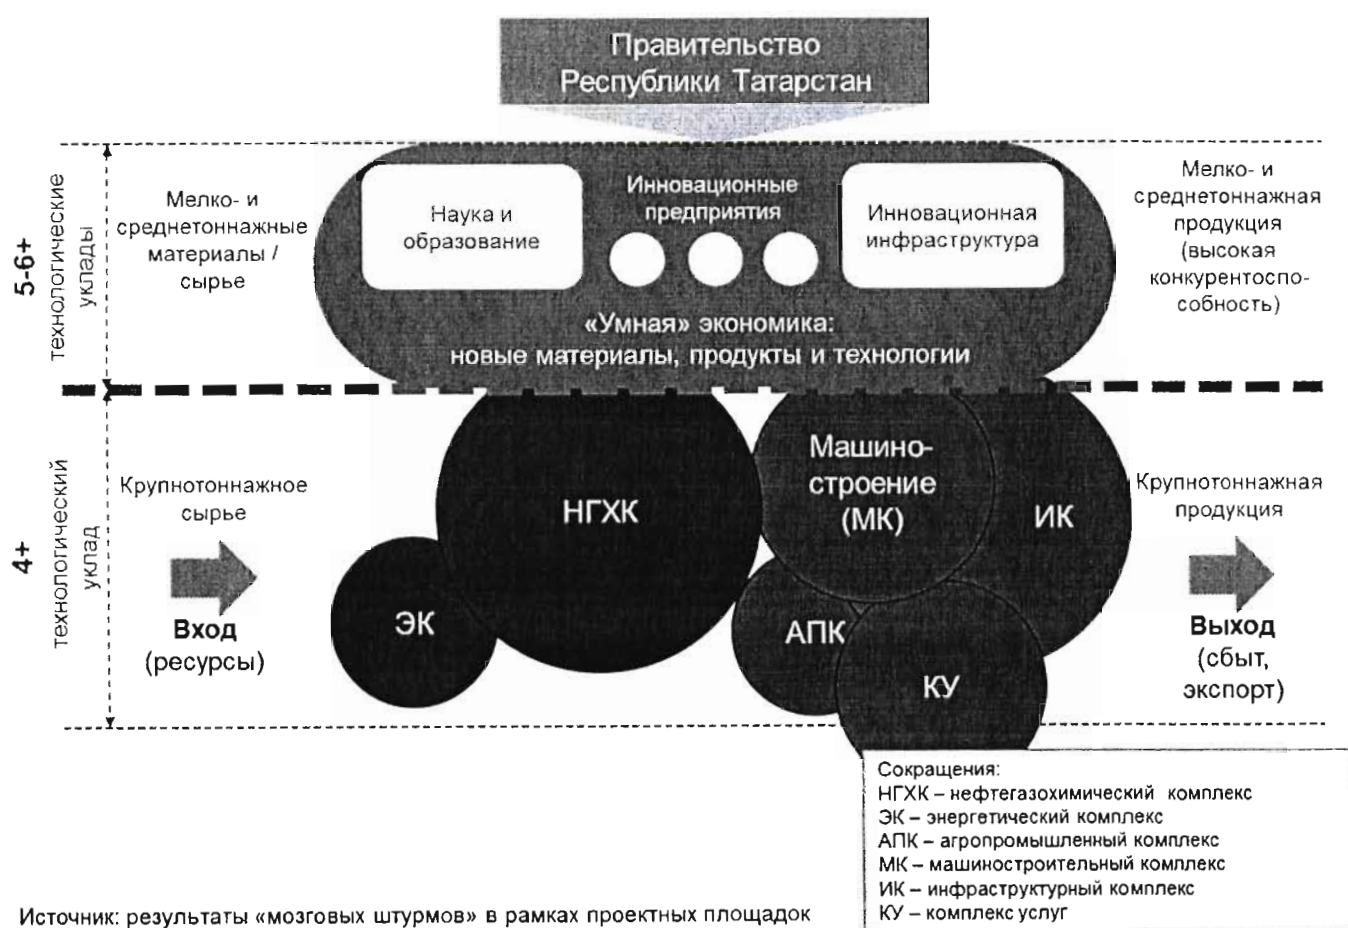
Правительство Республики Татарстан

5-6+ технологические уклады

Мелко- и среднетоннажные материалы / сырье

Наука и образование

Инновационные предприятия

Инновационная инфраструктура

«Умная» экономика: новые материалы, продукты и технологии

Мелко- и среднетоннажная продукция (высокая конкурентоспособность)

4+ технологический уклад

Крупнотоннажное сырье

Вход (ресурсы)

НГХК

ЭК

Машиностроение (МК)

ИК

АПК

КУ

Крупнотоннажная продукция

Выход (сбыт, экспорт)

Сокращения:
НГХК – нефтегазохимический комплекс
ЭК – энергетический комплекс
АПК – агропромышленный комплекс
МК – машиностроительный комплекс
ИК – инфраструктурный комплекс
КУ – комплекс услуг

Источник: результаты «мозговых штурмов» в рамках проектных площадок